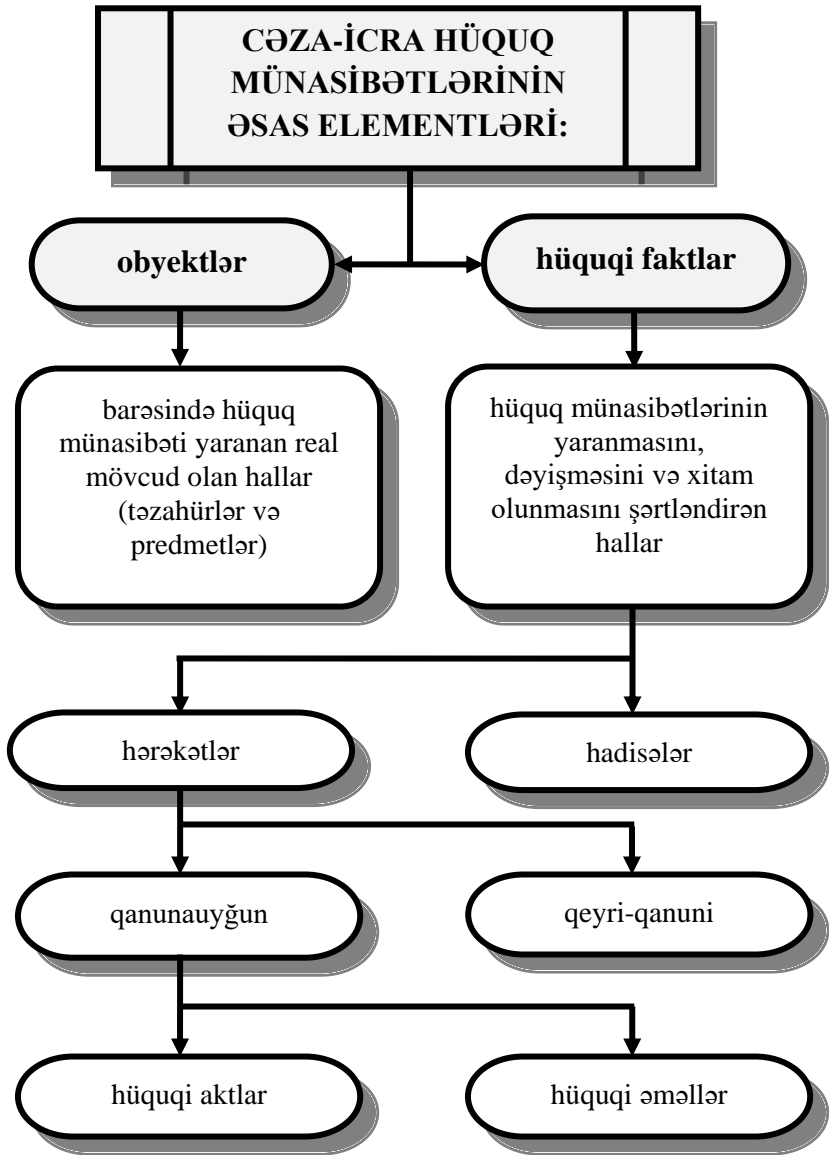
CƏZA-İCRA HÜQUQ MÜNASİBƏTLƏRİNİN ƏSAS ELEMENTLƏRİ:

obyektlər

hüquqi faktlar

barəsində hüquq münasibəti yaranan real mövcud olan hallar (təzahürlər və predmetlər)

hüquq münasibətlərinin yaranmasını, dəyişməsini və xitam olunmasını şərtləndirən hallar

hərəkətlər

hadisələr

qanunauyğun

qeyri-qanuni

hüquqi aktlar

hüquqi əməllər